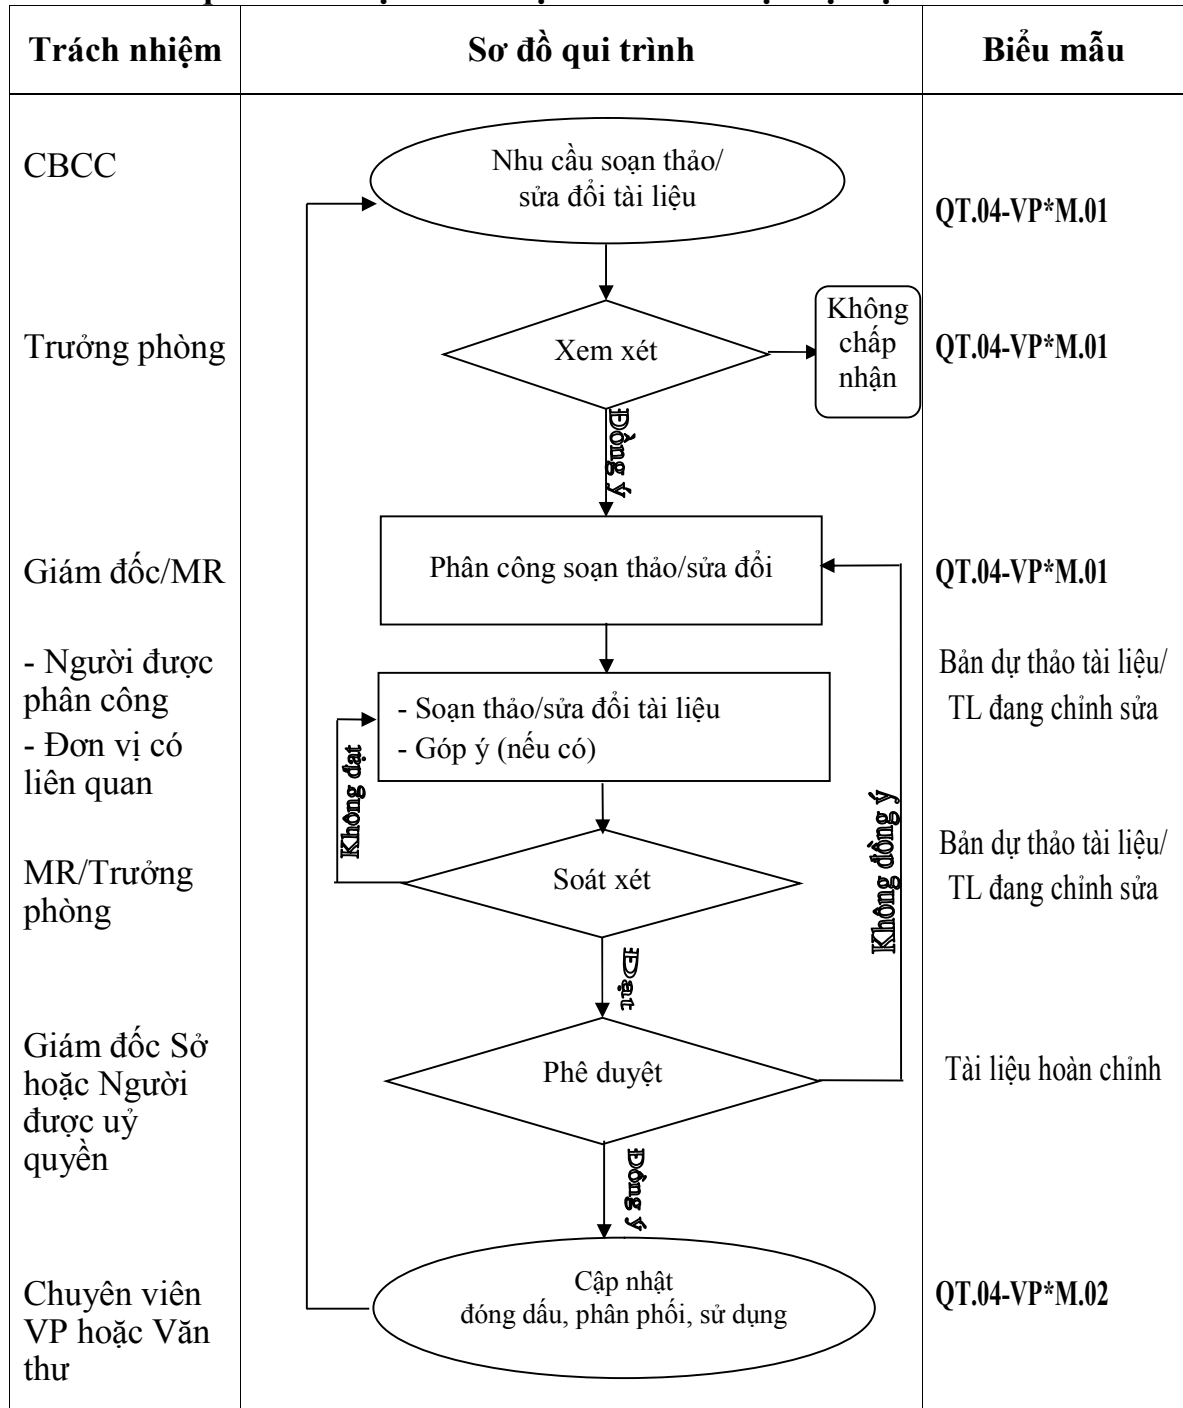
| Trách nhiệm | Sơ đồ qui trình | Biểu mẫu |
|---|---|---|
| CBCC | Nhu cầu soạn thảo/ sửa đổi tài liệu | QT.04-VP*M.01 |
| Trưởng phòng | Xem xét → Không chấp nhận; Đồng ý | QT.04-VP*M.01 |
| Giám đốc/MR | Phân công soạn thảo/sửa đổi | QT.04-VP*M.01 |
| - Người được phân công - Đơn vị có liên quan | - Soạn thảo/sửa đổi tài liệu - Góp ý (nếu có) | Bản dự thảo tài liệu/ TL đang chỉnh sửa |
| MR/Trưởng phòng | Soát xét; Không đạt; Đạt | Bản dự thảo tài liệu/ TL đang chỉnh sửa |
| Giám đốc Sở hoặc Người được uỷ quyền | Phê duyệt; Không đồng ý; Đồng ý | Tài liệu hoàn chỉnh |
| Chuyên viên VP hoặc Văn thư | Cập nhật đóng dấu, phân phối, sử dụng | QT.04-VP*M.02 |